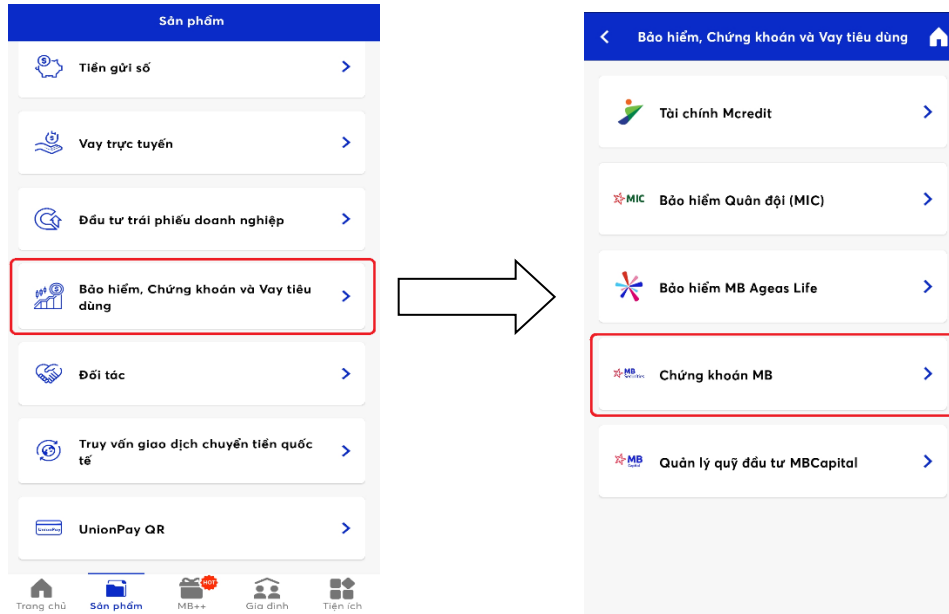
Sản phẩm

Tiền gửi số

Vay trực tuyến

Đầu tư trái phiếu doanh nghiệp

Bảo hiểm, Chứng khoán và Vay tiêu dùng

Đối tác

Truy vấn giao dịch chuyển tiền quốc tế

UnionPay QR

Trang chủ
Sản phẩm
HOT
MB++
Gia đình
Tiện ích

Bảo hiểm, Chứng khoán và Vay tiêu dùng

Tài chính Mcredit

MIC
Bảo hiểm Quân đội (MIC)

Bảo hiểm MB Ageas Life

MB
Chứng khoán MB

MB
Quản lý quỹ đầu tư MBCapital